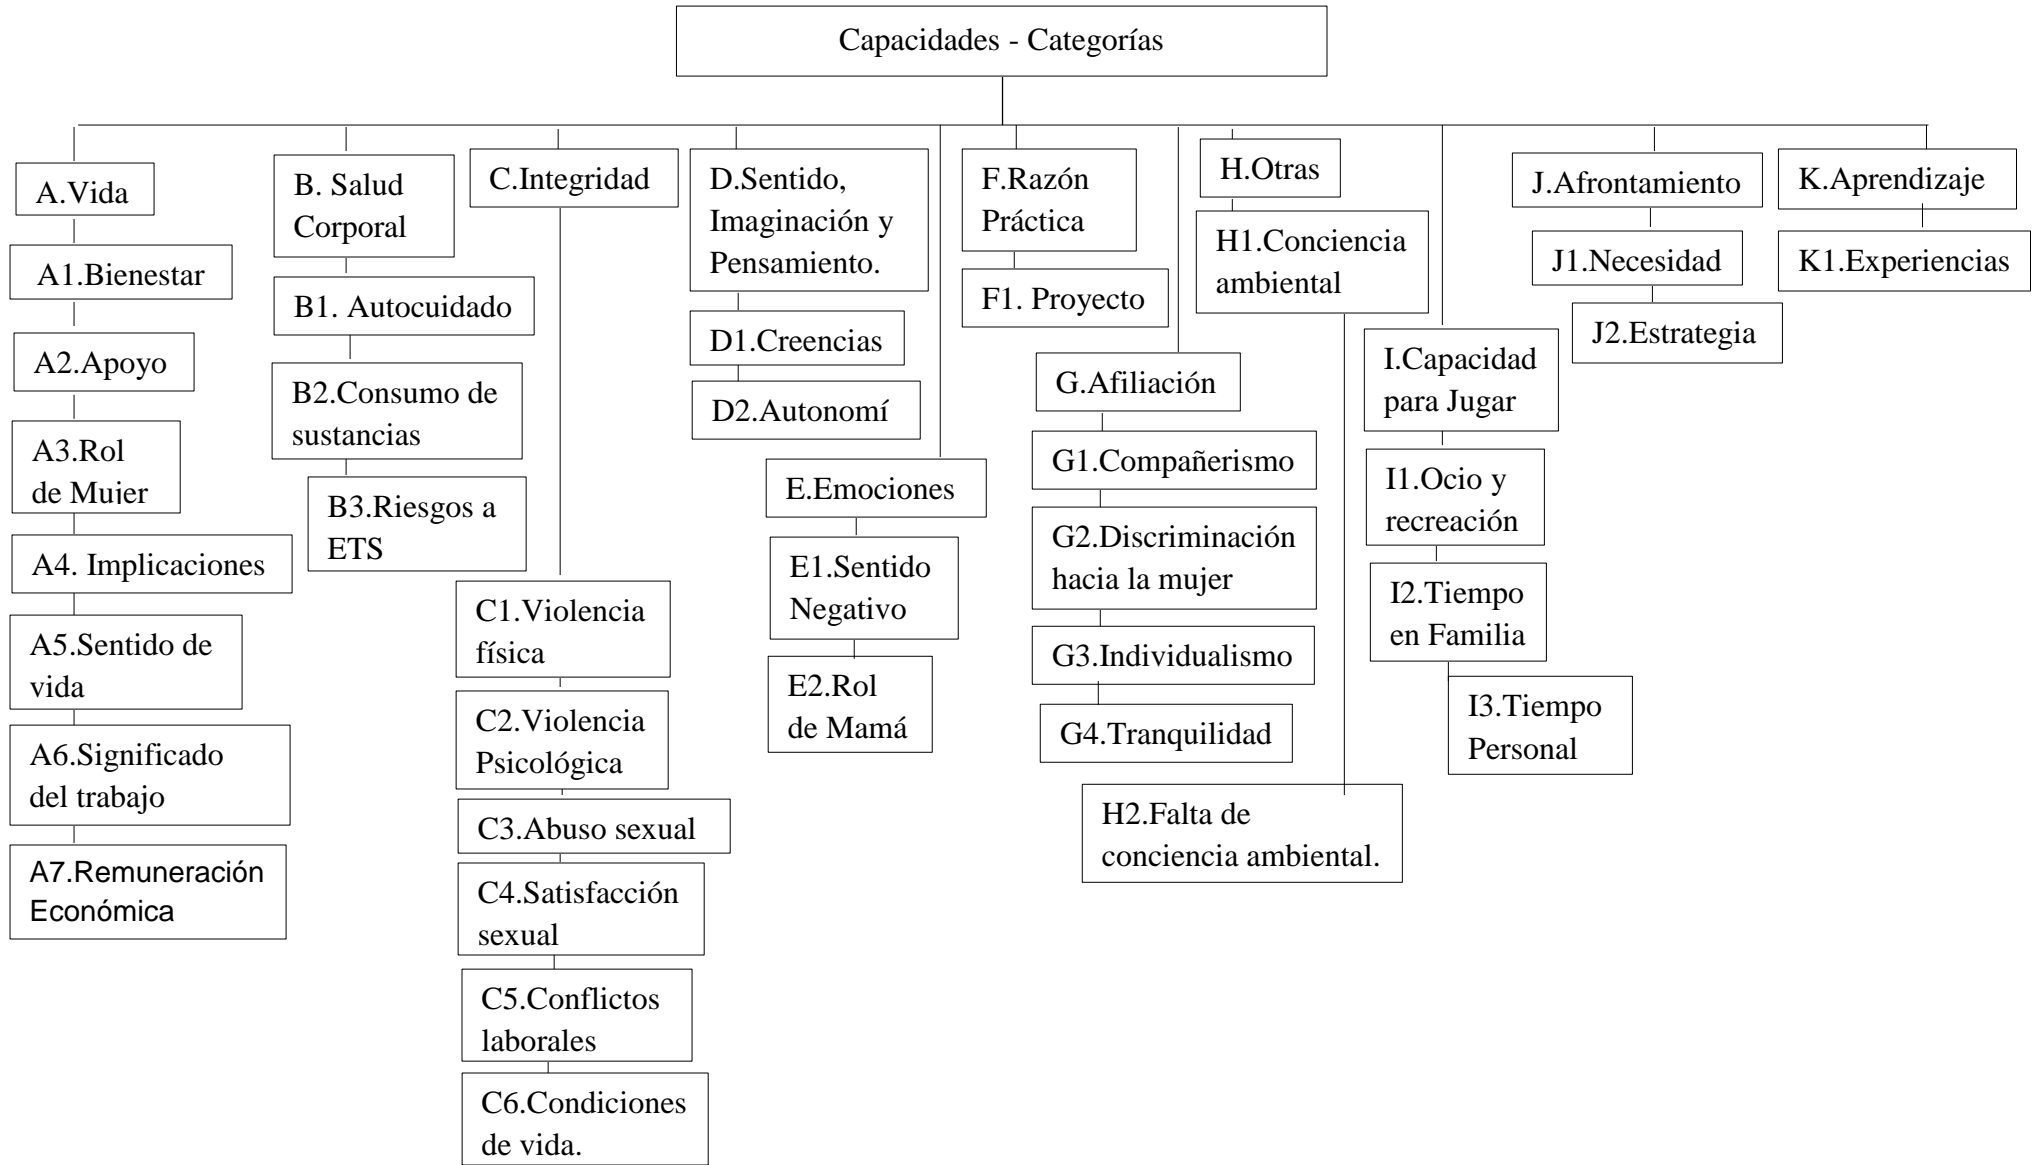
Capacidades - Categorías

A.Vida
A1.Bienestar
A2.Apoyo
A3.Rol de Muier
A4. Implicaciones
A5.Sentido de vida
A6.Significado del trabajo
A7.Remuneración Económica

B. Salud Corporal
B1. Autocuidado
B2.Consumo de sustancias
B3.Riesgos a ETS

C.Integridad
C1.Violencia física
C2.Violencia Psicológica
C3.Abuso sexual
C4.Satisfacción sexual
C5.Conflictos laborales
C6.Condiciones de vida.

D.Sentido, Imaginación y Pensamiento.
D1.Creencias
D2.Autonomí

E.Emociones
E1.Sentido Negativo
E2.Rol de Mamá

F.Razón Práctica
F1. Proyecto

G.Afiliación
G1.Compañerismo
G2.Discriminación hacia la mujer
G3.Individualismo
G4.Tranquilidad

H.Otras
H1.Conciencia ambiental
H2.Falta de conciencia ambiental.

I.Capacidad para Jugar
I1.Ocio y recreación
I2.Tiempo en Familia
I3.Tiempo Personal

J.Afrontamiento
J1.Necesidad
J2.Estrategia

K.Aprendizaje
K1.Experiencias